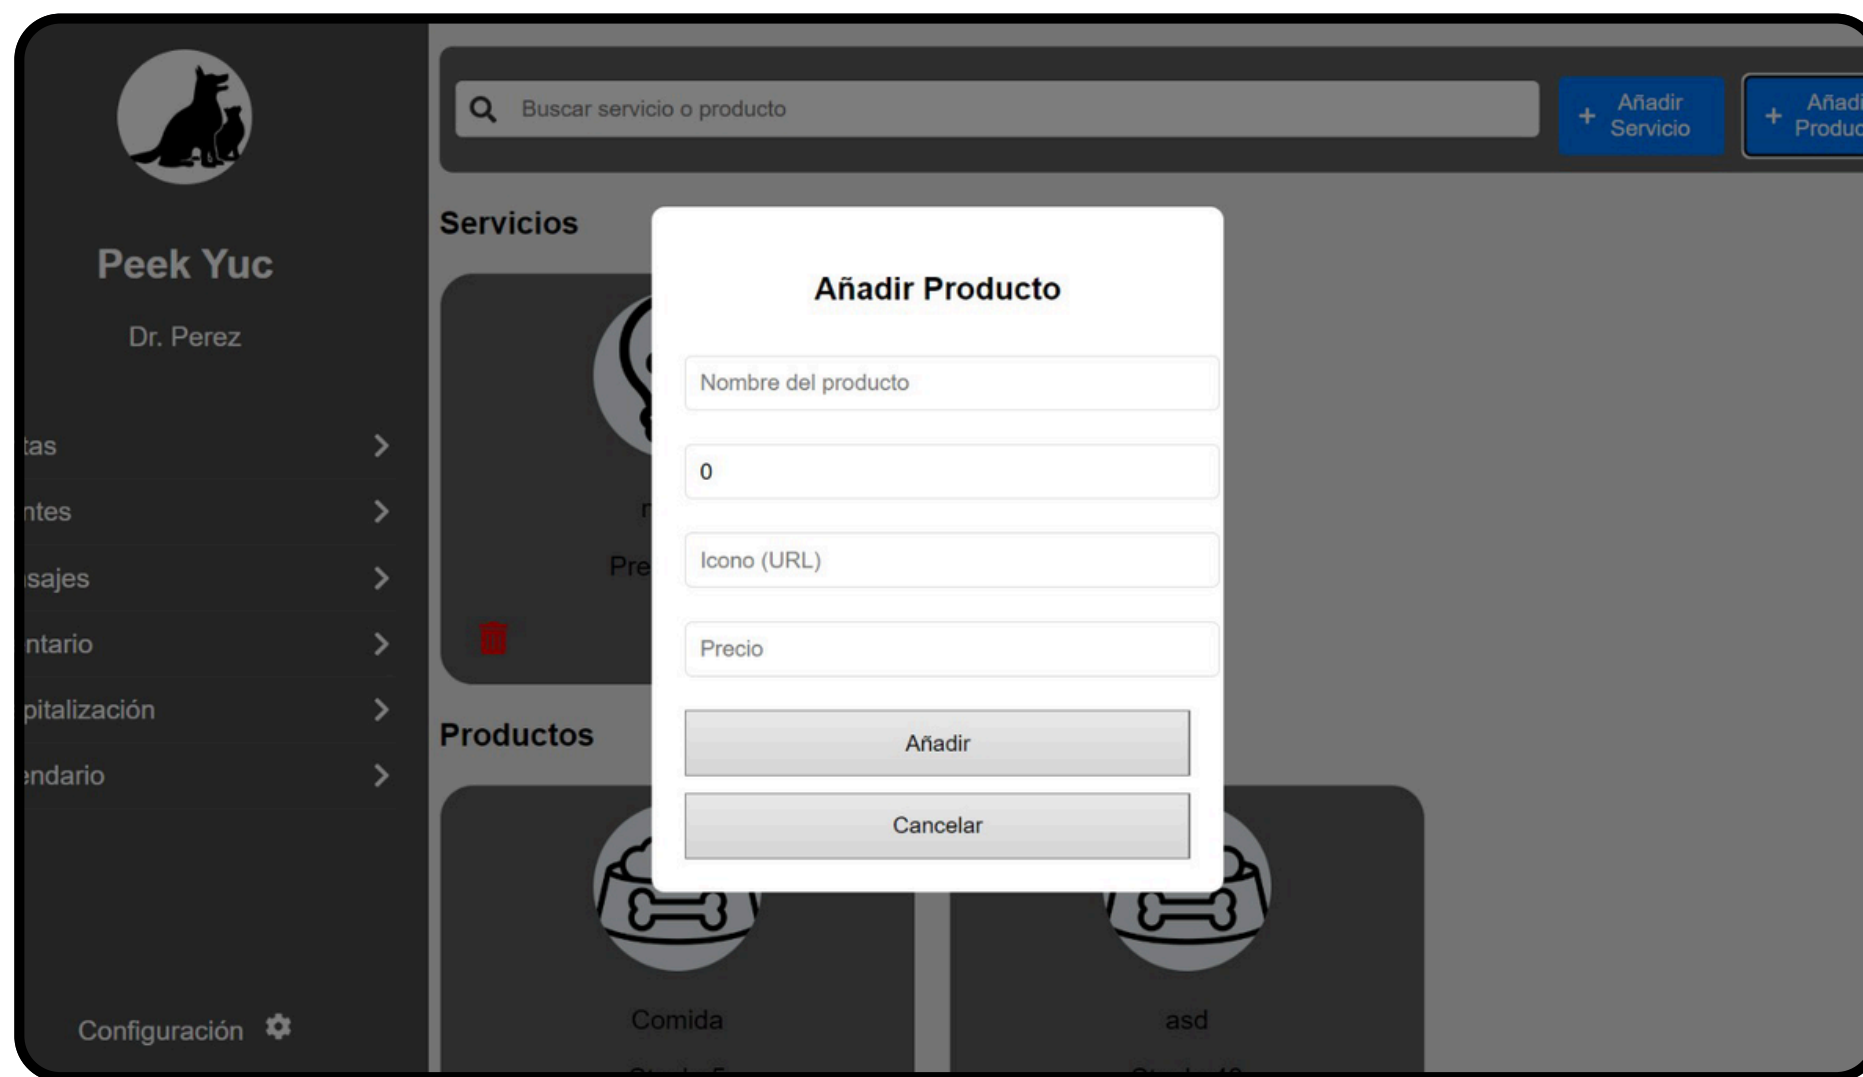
Peek Yuc

Dr. Perez

tas

ntes

sajes

ntario

pitalización

endario

Configuración

Buscar servicio o producto

+ Añadir Servicio

+ Añadi Produc

Servicios

r

Pre

Productos

Comida

asd

Añadir Producto

Nombre del producto

0

Icono (URL)

Precio

Añadir

Cancelar